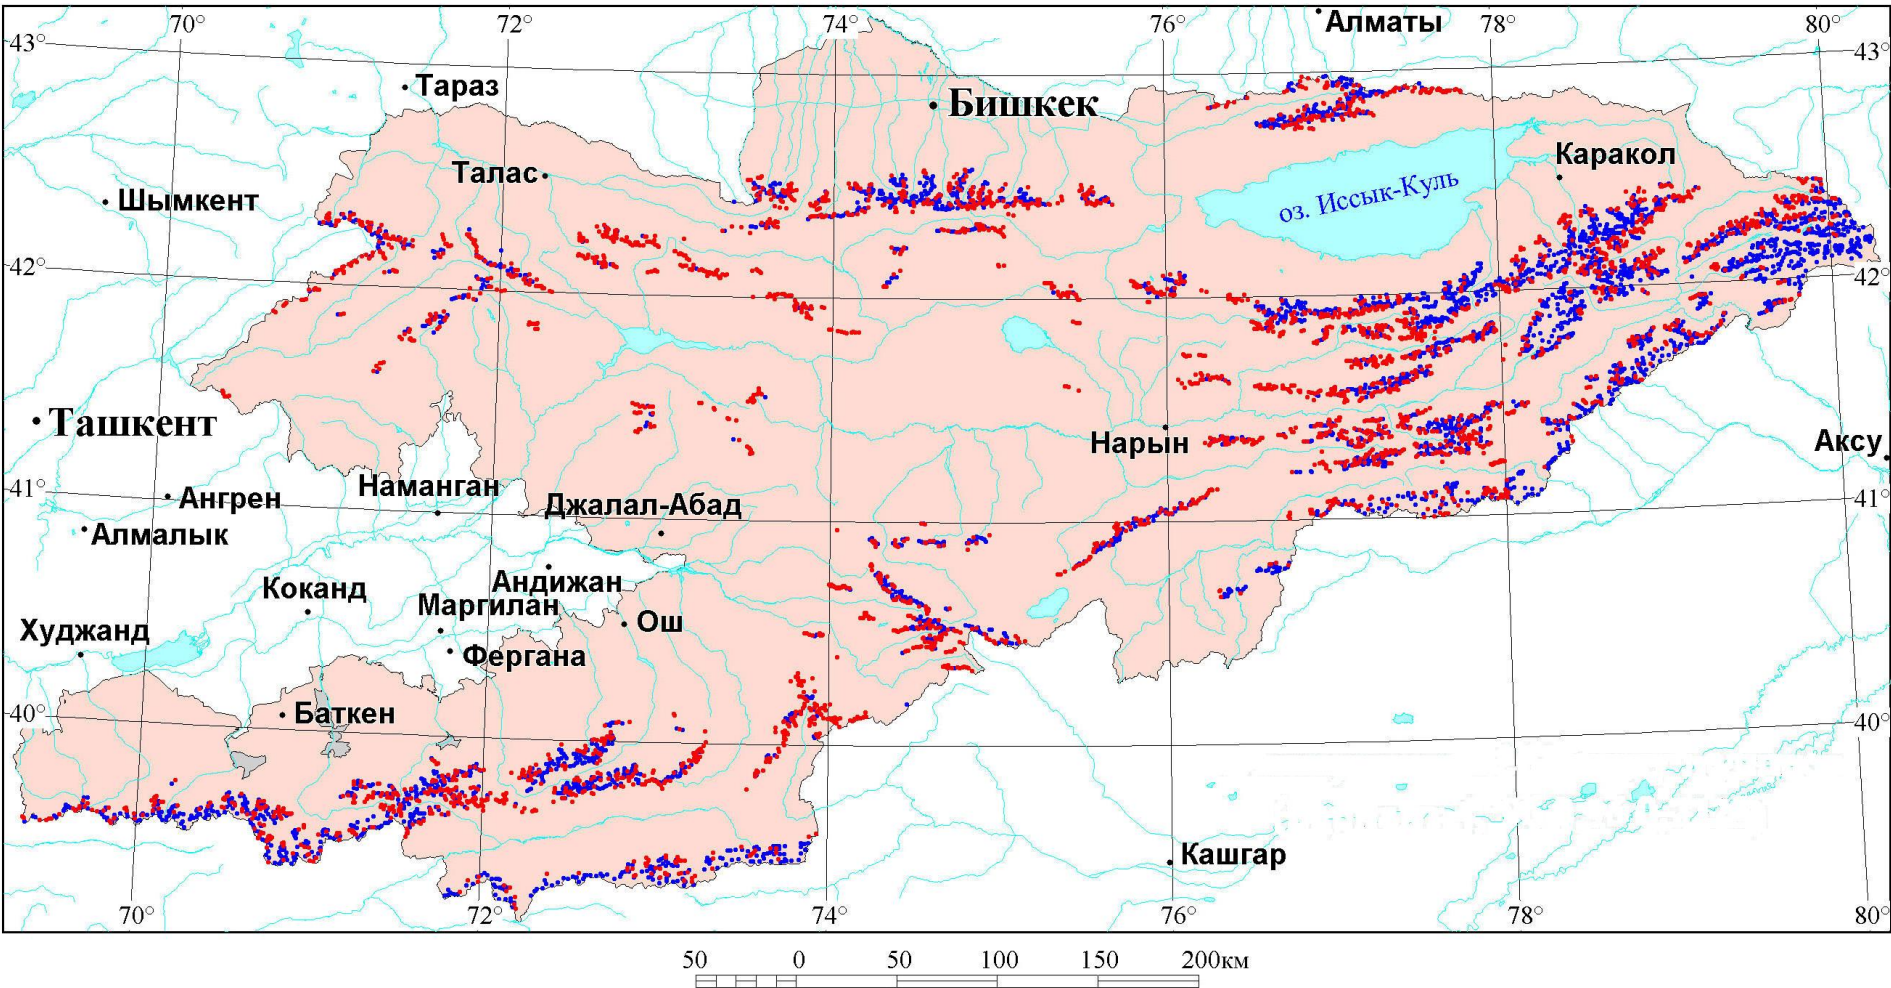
70° 72° 74° 76° Алматы 78° 80°
43° 43°
Тараз
Бишкек
Талас
Каракол
Шымкент
оз. Иссык-Куль
42° 42°
Ташкент
Нарын
Аксу
41° 41°
Ангрен
Наманган
Джалал-Абад
Алмалык
Андижан
Коканд
Маргилан
Ош
Худжанд
Фергана
40° 40°
Баткен
Кашгар
70° 72° 74° 76° 78° 80°
50 0 50 100 150 200км